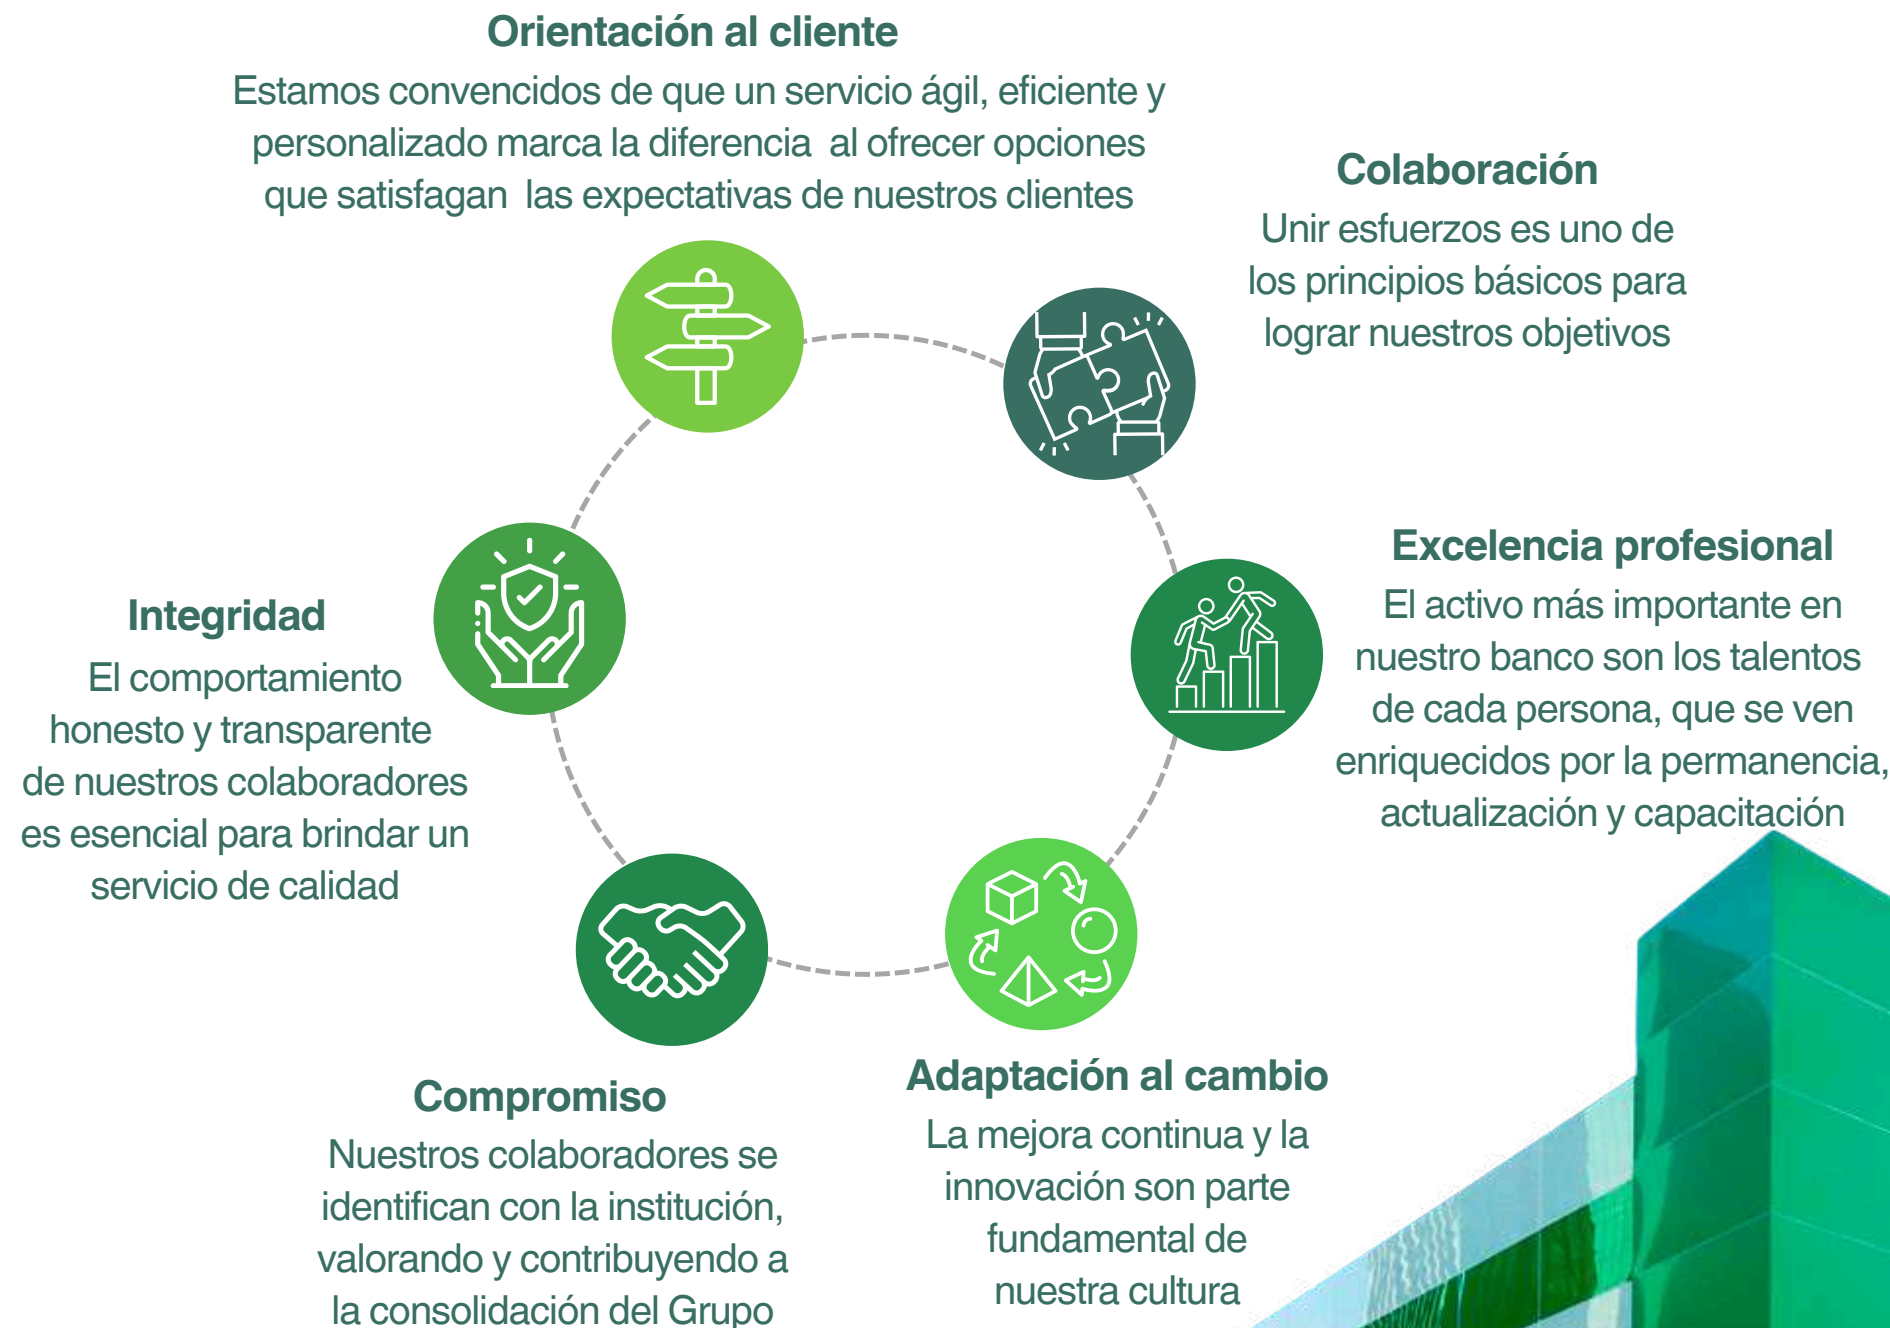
Orientación al cliente
Estamos convencidos de que un servicio ágil, eficiente y personalizado marca la diferencia  al ofrecer opciones que satisfagan  las expectativas de nuestros clientes

Colaboración
Unir esfuerzos es uno de los principios básicos para lograr nuestros objetivos

Excelencia profesional
El activo más importante en nuestro banco son los talentos de cada persona, que se ven enriquecidos por la permanencia, actualización y capacitación

Integridad
El comportamiento honesto y transparente de nuestros colaboradores es esencial para brindar un servicio de calidad

Compromiso
Nuestros colaboradores se identifican con la institución, valorando y contribuyendo a la consolidación del Grupo

Adaptación al cambio
La mejora continua y la innovación son parte fundamental de nuestra cultura